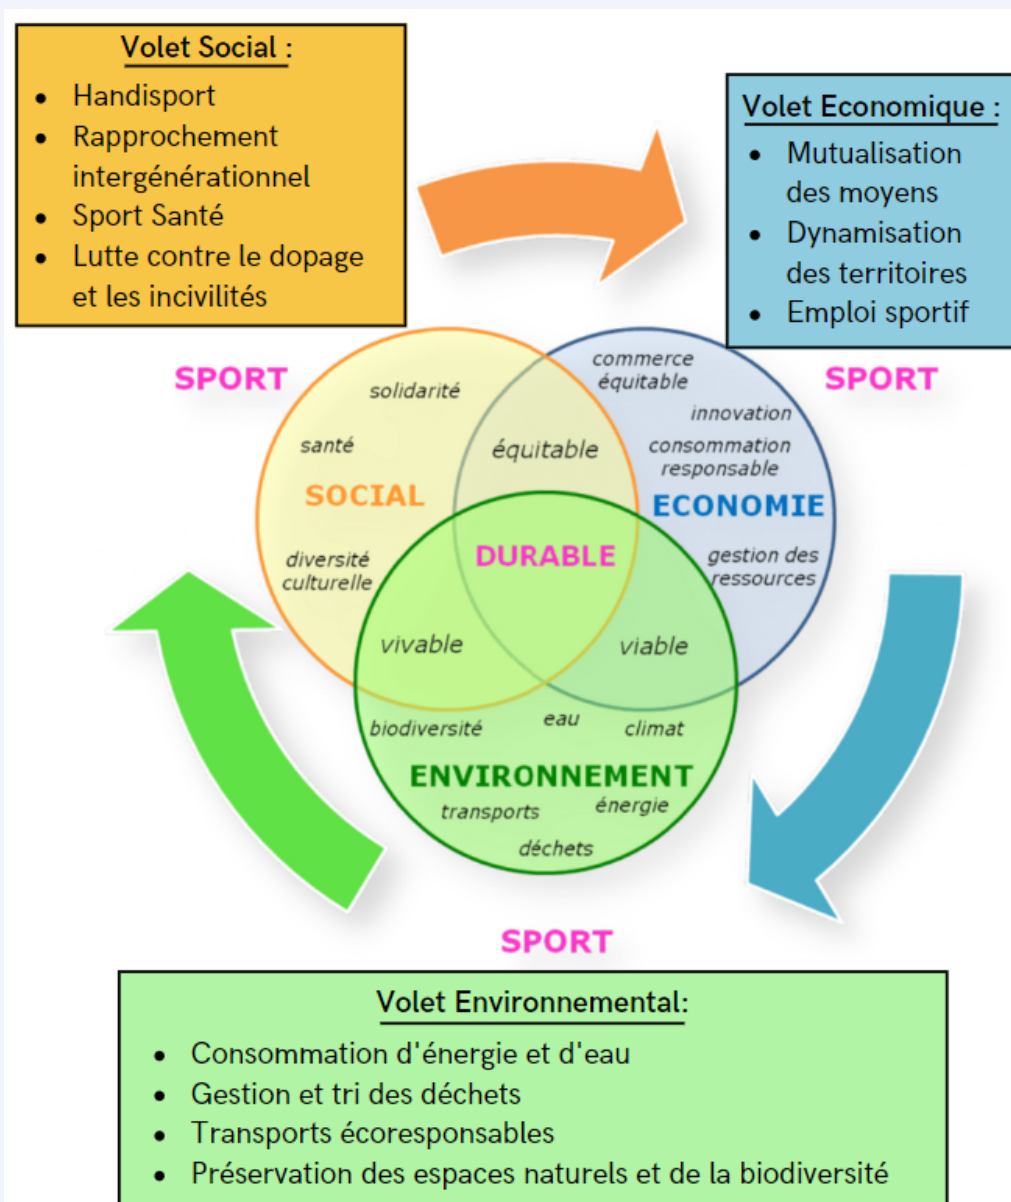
Volet Social :

- Handisport
- Rapprochement intergénérationnel
- Sport Santé
- Lutte contre le dopage et les incivilités

Volet Economique :

- Mutualisation des moyens
- Dynamisation des territoires
- Emploi sportif

SPORT

SPORT

solidarité

santé

SOCIAL

diversité culturelle

équitable

commerce équitable

innovation

consommation responsable

ECONOMIE

gestion des ressources

DURABLE

vivable

viable

biodiversité

eau

climat

ENVIRONNEMENT

transports

énergie

déchets

SPORT

Volet Environnemental:

- Consommation d'énergie et d'eau
- Gestion et tri des déchets
- Transports écoresponsables
- Préservation des espaces naturels et de la biodiversité